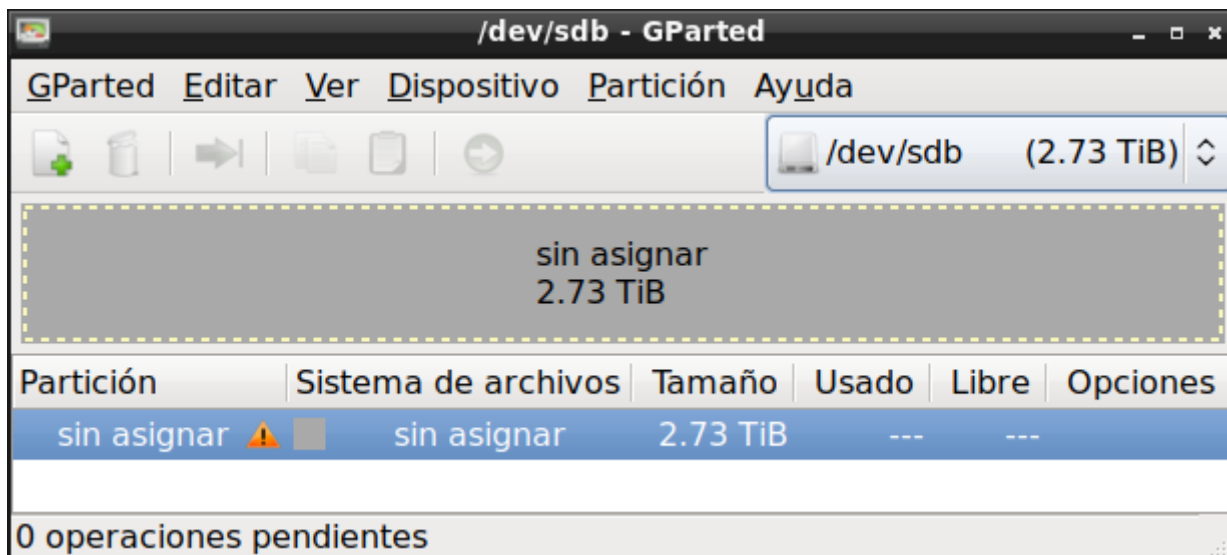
/dev/sdb - GParted

GParted Editar Ver Dispositivo Partición Ayuda

/dev/sdb (2.73 TiB)

sin asignar
2.73 TiB

| Partición | Sistema de archivos | Tamaño | Usado | Libre | Opciones |
|---|---|---|---|---|---|
| sin asignar | sin asignar | 2.73 TiB | --- | --- | |

0 operaciones pendientes